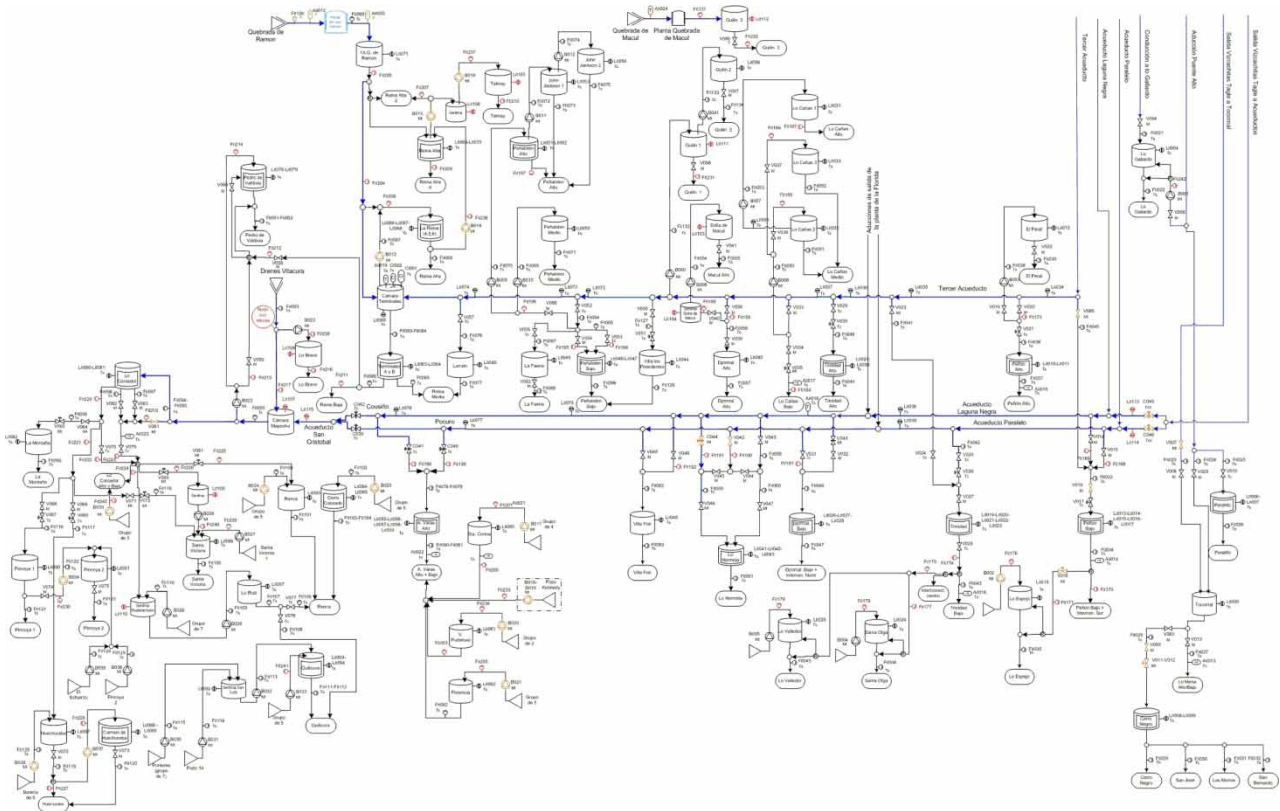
Quebrada de Ramon

Quebrada de Macul

Planta Quebrada de Macul

Tercer Acueducto

Acueducto Laguna Negra

Acueducto Paralelo

Conducción a lo Gallardo

Aducción Puente Alto

Salida Vizcachitas Tagle a Toconal

Salida Vizcachitas Tagle a Acueductos

Aducciones de salida de la planta de la Florida

Drenes Vitacura

Acueducto San Cristobal

Cosseño

Porcuro

Tercer Acueducto

Acueducto Laguna Negra

Acueducto Paralelo

La Montaña

El Carmen

Pirincos 1

Pirincos 2

Santa Victoria

Bosco

Cerro Colorado

La Rioja

La Florida

Peñalolen Alto

Peñalolen Medio

Peñalolen Bajo

Quilin 1

Quilin 2

Quilin 3

Lo Cañas Alto

Lo Cañas Medio

Lo Cañas Bajo

El Peral

Trinidad Alto

Trinidad Bajo

Lo Gallardo

Toconal

Cerro Negro

San José

Las Moras

San Bernardo

Lo Vallador

Santa Olga

Lo Barrio

Lo Herrera

Lo Mena

Punta Arenas

Providencia

Macul Alto

Tobalaba

La Reina

Pedro de Valdivia

Villa Fiel

Puente Alto

Peñalolen

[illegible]